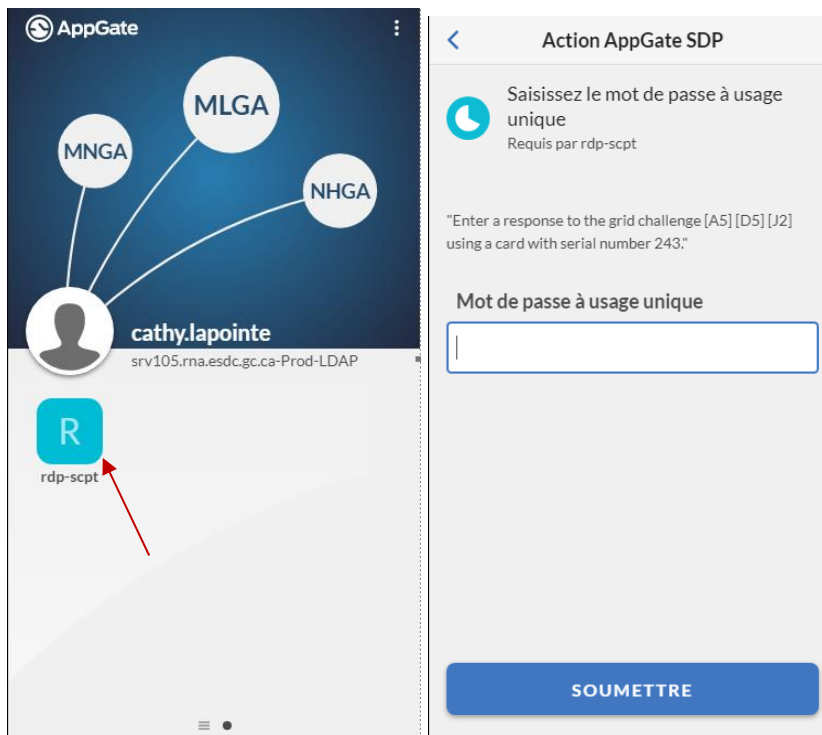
AppGate

MLGA

MNGA

NHGA

cathy.lapointe

srv105.rna.esdc.gc.ca-Prod-LDAP

R

rdp-scpt

Action AppGate SDP

Saisissez le mot de passe à usage unique

Requis par rdp-scpt

"Enter a response to the grid challenge [A5] [D5] [J2] using a card with serial number 243."

Mot de passe à usage unique

SOUMETTRE